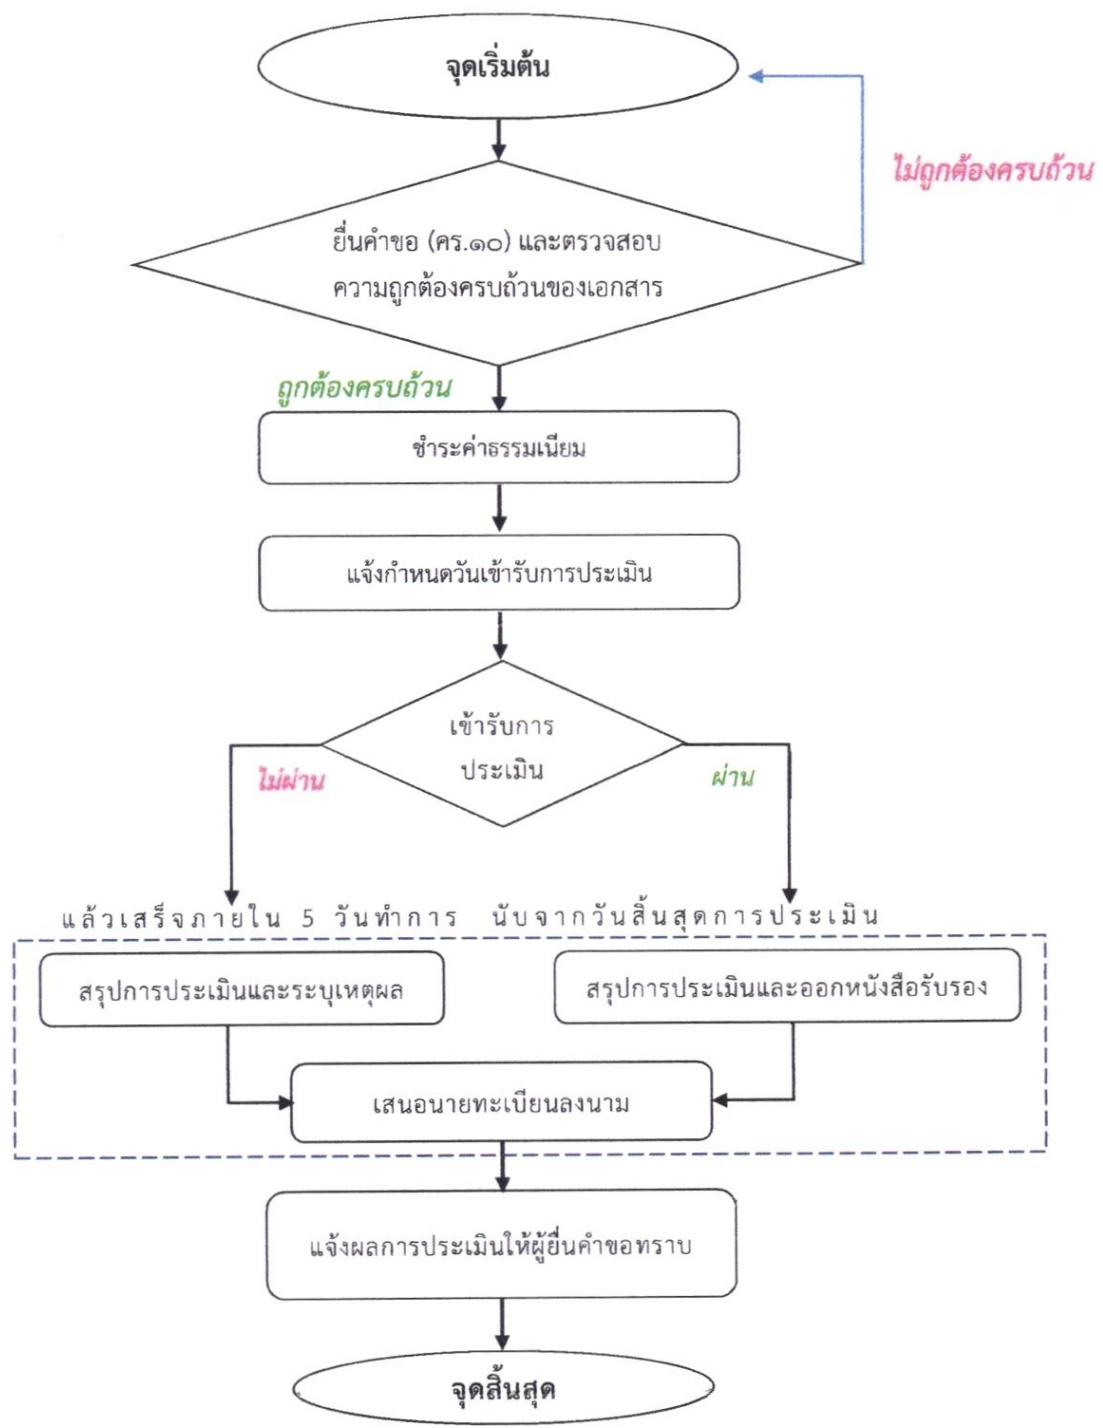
จุดเริ่มต้น

ไม่ถูกต้องครบถ้วน

ยื่นคำขอ (คร.๑๐) และตรวจสอบความถูกต้องครบถ้วนของเอกสาร

ถูกต้องครบถ้วน

ชำระค่าธรรมเนียม

แจ้งกำหนดวันเข้ารับการประเมิน

เข้ารับการประเมิน

ไม่ผ่าน

ผ่าน

แล้วเสร็จภายใน 5 วันทำการ นับจากวันสิ้นสุดการประเมิน

สรุปการประเมินและระบุเหตุผล

สรุปการประเมินและออกหนังสือรับรอง

เสนอนายทะเบียนลงนาม

แจ้งผลการประเมินให้ผู้ยื่นคำขอทราบ

จุดสิ้นสุด